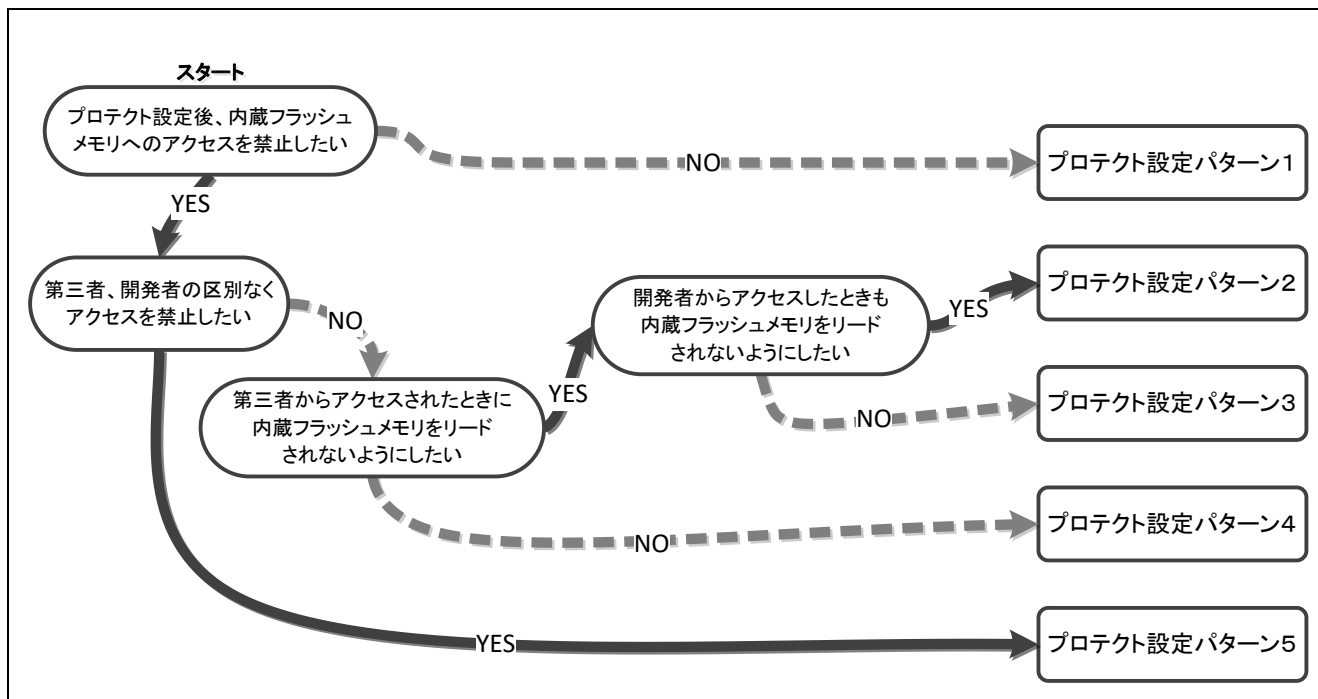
スタート

プロテクト設定後、内蔵フラッシュメモリへのアクセスを禁止したい

NO

プロテクト設定パターン1

YES

第三者、開発者の区別なくアクセスを禁止したい

NO

第三者からアクセスされたときに内蔵フラッシュメモリをリードされないようにしたい

YES

開発者からアクセスしたときも内蔵フラッシュメモリをリードされないようにしたい

YES

プロテクト設定パターン2

NO

プロテクト設定パターン3

NO

プロテクト設定パターン4

YES

プロテクト設定パターン5